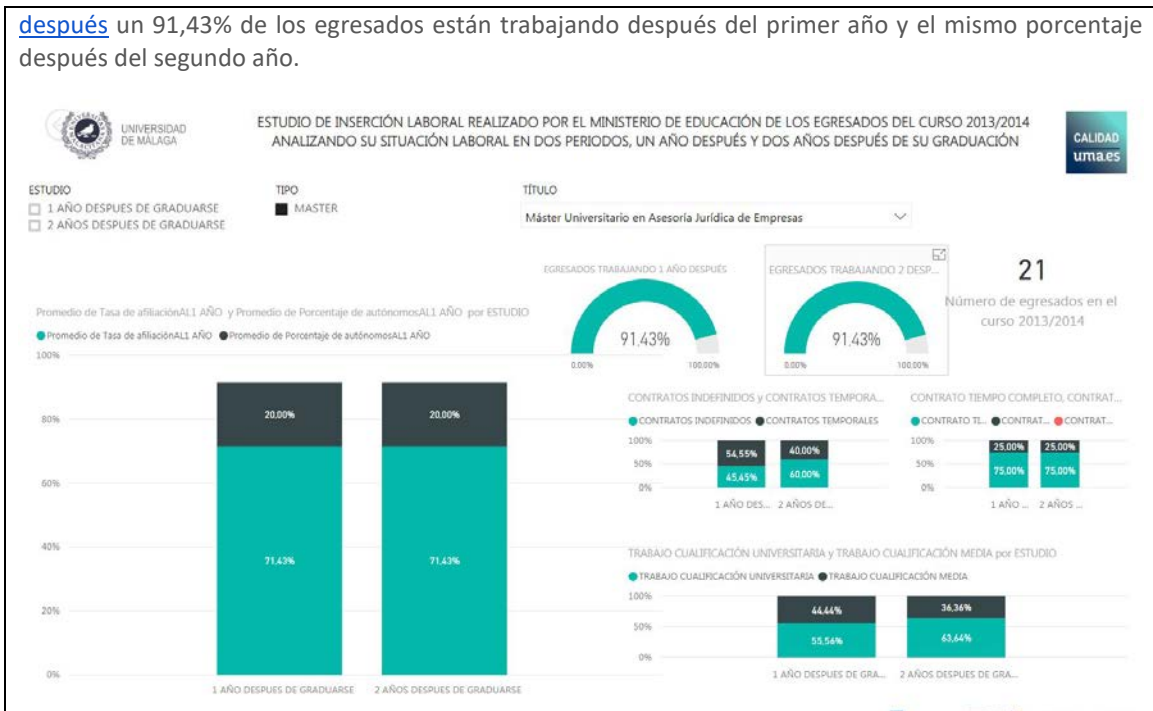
después un 91,43% de los egresados están trabajando después del primer año y el mismo porcentaje después del segundo año.

UNIVERSIDAD DE MÁLAGA

ESTUDIO DE INSERCIÓN LABORAL REALIZADO POR EL MINISTERIO DE EDUCACIÓN DE LOS EGRESADOS DEL CURSO 2013/2014 ANALIZANDO SU SITUACIÓN LABORAL EN DOS PERIODOS, UN AÑO DESPUÉS Y DOS AÑOS DESPUÉS DE SU GRADUACIÓN

CALIDAD uma.es

ESTUDIO
1 AÑO DESPUES DE GRADUARSE
2 AÑOS DESPUES DE GRADUARSE

TIPO
MASTER

TÍTULO
Máster Universitario en Asesoría Jurídica de Empresas

EGRESADOS TRABAJANDO 1 AÑO DESPUÉS
91.43%
0.00% 100.00%

EGRESADOS TRABAJANDO 2 DESP...
91.43%
0.00% 100.00%

21
Número de egresados en el curso 2013/2014

Promedio de Tasa de afiliaciónAL1 AÑO y Promedio de Porcentaje de autónomosAL1 AÑO por ESTUDIO
Promedio de Tasa de afiliaciónAL1 AÑO Promedio de Porcentaje de autónomosAL1 AÑO
100%
80%
60%
40%
20%
0%
20,00% 20,00%
71,43% 71,43%
1 AÑO DESPUES DE GRADUARSE 2 AÑOS DESPUES DE GRADUARSE

CONTRATOS INDEFINIDOS y CONTRATOS TEMPORA...
CONTRATOS INDEFINIDOS CONTRATOS TEMPORALES
100%
50%
0%
54,55% 40,00%
45,45% 60,00%
1 AÑO DES... 2 AÑOS DE...

CONTRATO TIEMPO COMPLETO, CONTRAT...
CONTRATO TI... CONTRAT... CONTRAT...
100%
50%
0%
25,00% 25,00%
75,00% 75,00%
1 AÑO ... 2 AÑOS ...

TRABAJO CUALIFICACIÓN UNIVERSITARIA y TRABAJO CUALIFICACIÓN MEDIA por ESTUDIO
TRABAJO CUALIFICACIÓN UNIVERSITARIA TRABAJO CUALIFICACIÓN MEDIA
100%
50%
0%
44,44% 36,36%
55,56% 63,64%
1 AÑO DESPUES DE GRA... 2 AÑOS DESPUES DE GRA...